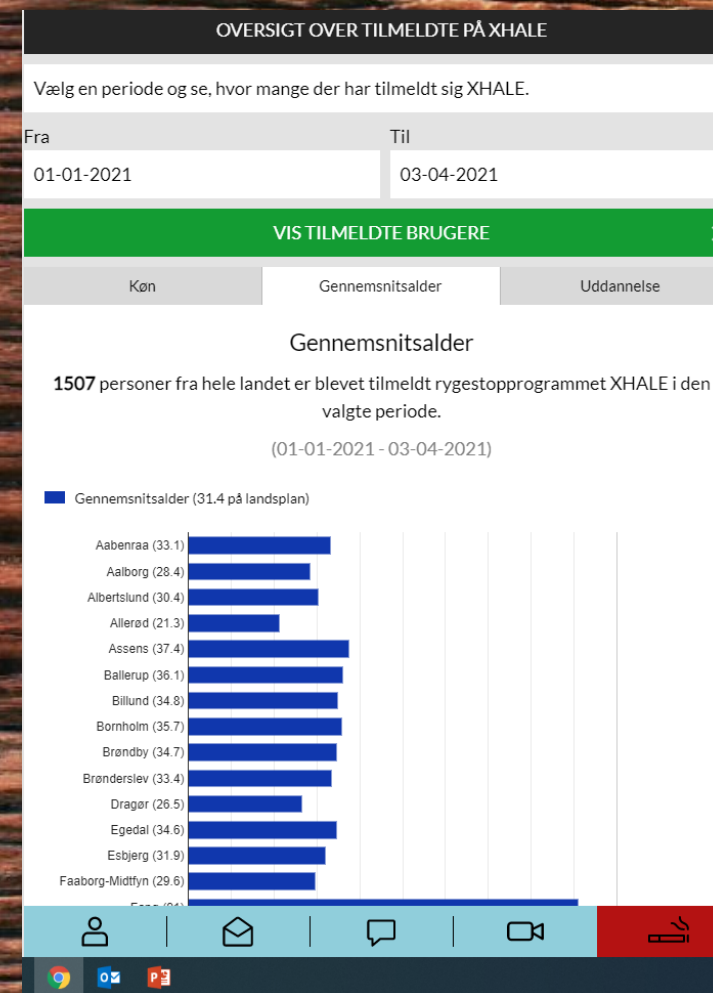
OVERSIGT OVER TILMELDTE PÅ XHALE

Vælg en periode og se, hvor mange der har tilmeldt sig XHALE.

Fra
01-01-2021

Til
03-04-2021

VIS TILMELDTE BRUGERE

Køn | Gennemsnitsalder | Uddannelse

Gennemsnitsalder

**1507** personer fra hele landet er blevet tilmeldt rygestopprogrammet XHALE i den valgte periode.

(01-01-2021 - 03-04-2021)

Gennemsnitsalder (31.4 på landsplan)

Aabenraa (33.1)
Aalborg (28.4)
Albertslund (30.4)
Allerød (21.3)
Assens (37.4)
Ballerup (36.1)
Billund (34.8)
Bornholm (35.7)
Brøndby (34.7)
Brønderslev (33.4)
Dragør (26.5)
Egedal (34.6)
Esbjerg (31.9)
Faaborg-Midtfyn (29.6)
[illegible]